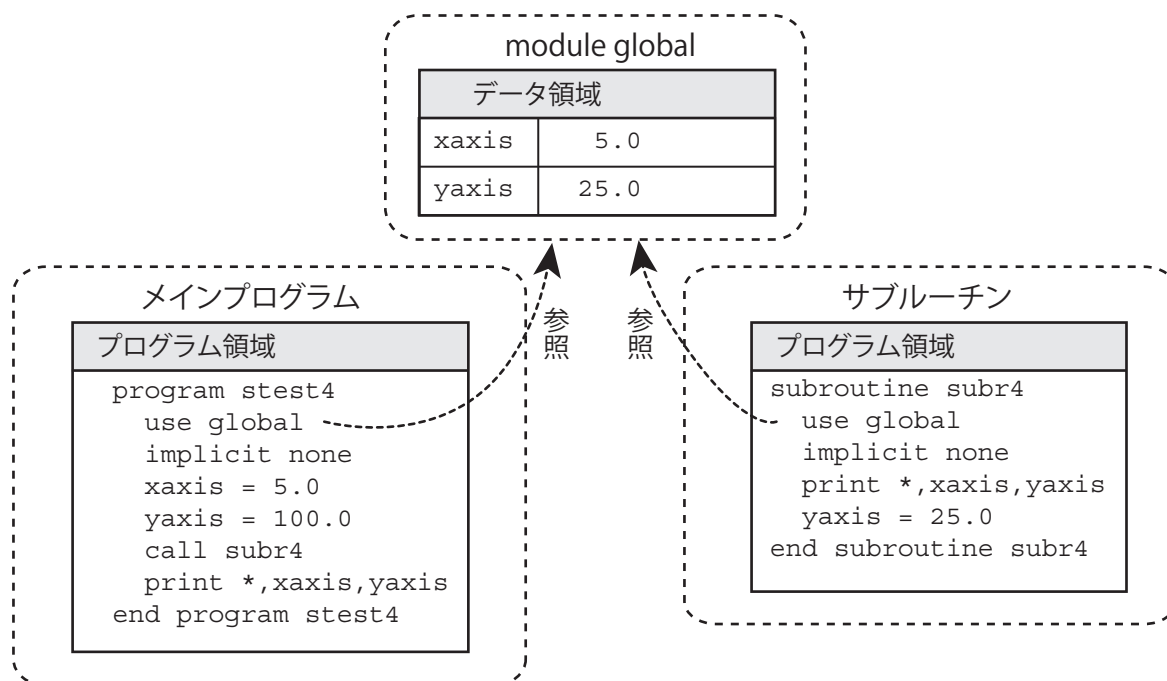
module global

データ領域

| xaxis | 5.0 |
|---|---|
| yaxis | 25.0 |

メインプログラム

プログラム領域

program stest4
  use global
  implicit none
  xaxis = 5.0
  yaxis = 100.0
  call subr4
  print *,xaxis,yaxis
end program stest4

参照

参照

サブルーチン

プログラム領域

subroutine subr4
  use global
  implicit none
  print *,xaxis,yaxis
  yaxis = 25.0
end subroutine subr4